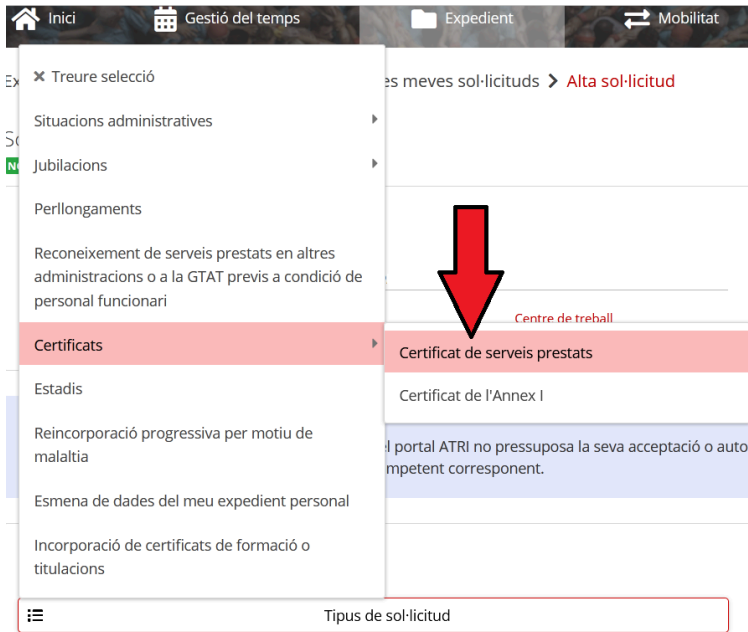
Inici   Gestió del temps   Expedient   Mobilitat

Ex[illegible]   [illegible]es meves sol·licituds > Alta sol·licitud

Sc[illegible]
N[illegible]

× Treure selecció

Situacions administratives

Jubilacions

Perllongaments

Reconeixement de serveis prestats en altres administracions o a la GTAT previs a condició de personal funcionari

Certificats

Certificat de serveis prestats

Certificat de l'Annex I

Centre de treball

Estadis

Reincorporació progressiva per motiu de malaltia

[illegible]l portal ATRI no pressuposa la seva acceptació o auto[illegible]
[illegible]mpetent corresponent.

Esmena de dades del meu expedient personal

Incorporació de certificats de formació o titulacions

Tipus de sol·licitud